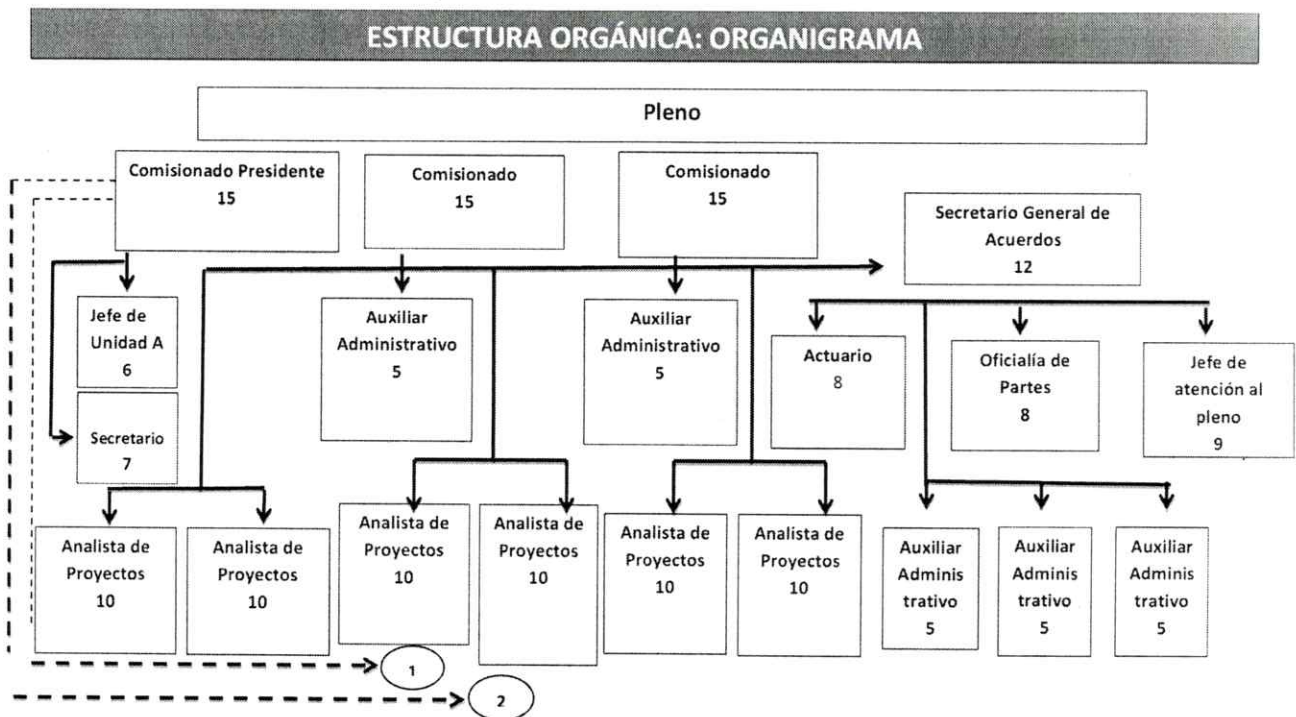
ESTRUCTURA ORGÁNICA: ORGANIGRAMA

Pleno

Comisionado Presidente
15

Comisionado
15

Comisionado
15

Secretario General de Acuerdos
12

Jefe de Unidad A
6

Secretario
7

Auxiliar Administrativo
5

Auxiliar Administrativo
5

Actuario
8

Oficialía de Partes
8

Jefe de atención al pleno
9

Analista de Proyectos
10

Analista de Proyectos
10

Analista de Proyectos
10

Analista de Proyectos
10

Analista de Proyectos
10

Analista de Proyectos
10

Auxiliar Adminis trativo
5

Auxiliar Adminis trativo
5

Auxiliar Adminis trativo
5

1

2